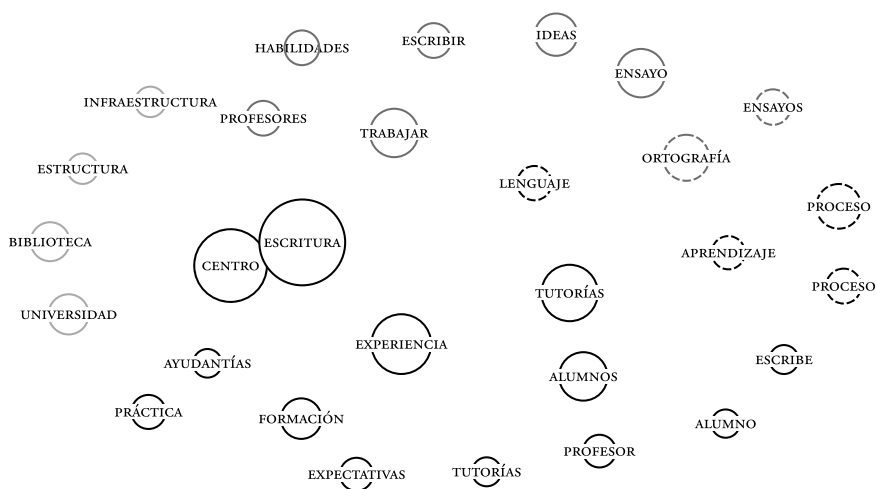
HABILIDADES

ESCRIBIR

IDEAS

ENSAYO

INFRAESTRUCTURA

PROFESORES

TRABAJAR

ENSAYOS

ESTRUCTURA

ORTOGRAFÍA

LENGUAJE

PROCESO

BIBLIOTECA

CENTRO

ESCRITURA

APRENDIZAJE

TUTORÍAS

PROCESO

UNIVERSIDAD

EXPERIENCIA

AYUDANTÍAS

ALUMNOS

ESCRIBE

PRÁCTICA

FORMACIÓN

ALUMNO

PROFESOR

EXPECTATIVAS

TUTORÍAS